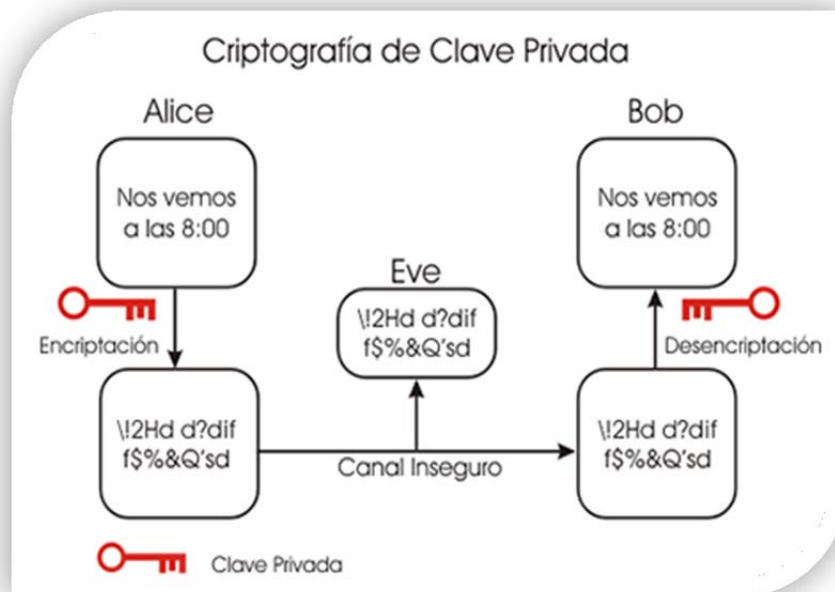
Criptografía de Clave Privada

Alice

Nos vemos a las 8:00

Encriptación

\!2Hd d?dif f$%&Q'sd

Eve

\!2Hd d?dif f$%&Q'sd

Canal Inseguro

Bob

Nos vemos a las 8:00

Desencriptación

\!2Hd d?dif f$%&Q'sd

Clave Privada